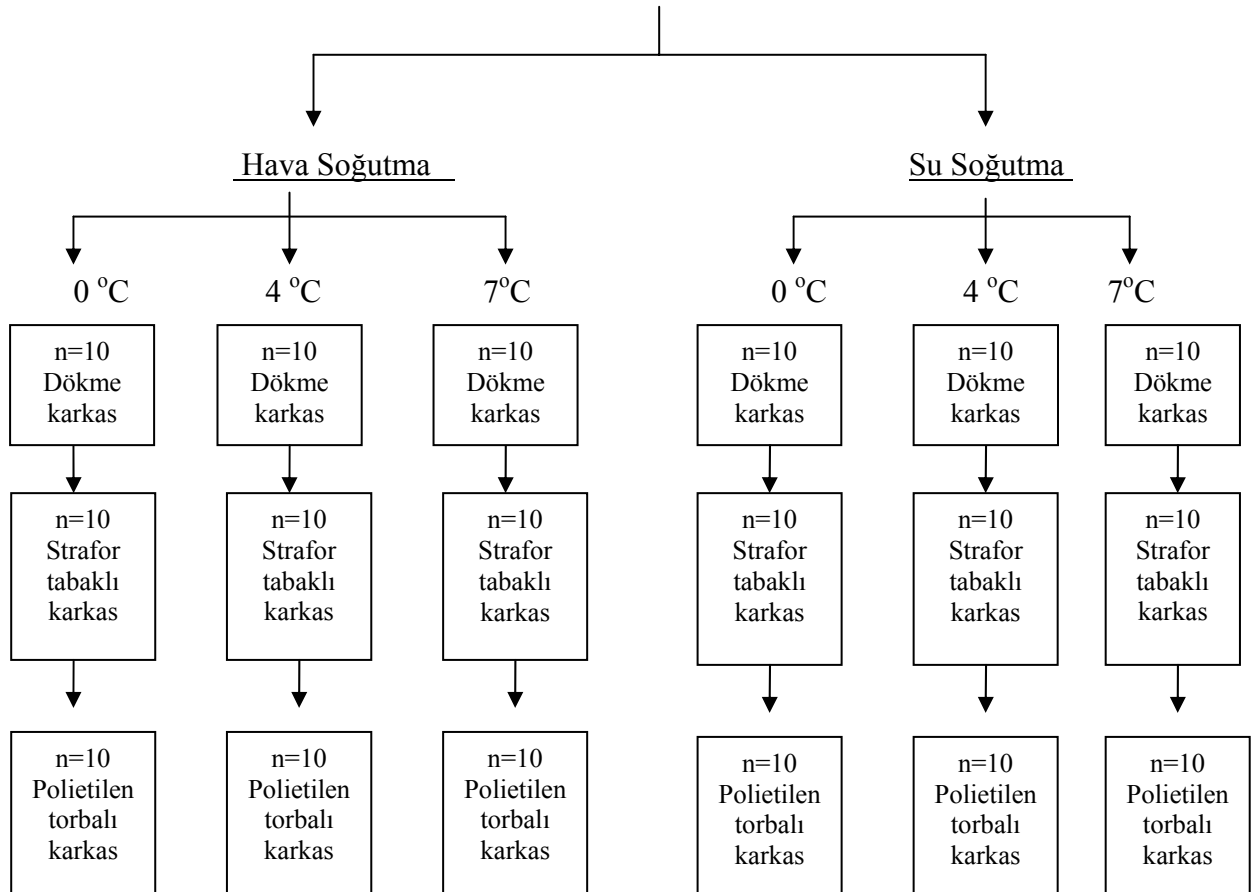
Hava Soğutma

0 $^{o}$C

n=10 Dökme karkas

n=10 Strafor tabaklı karkas

n=10 Polietilen torbalı karkas

4 $^{o}$C

n=10 Dökme karkas

n=10 Strafor tabaklı karkas

n=10 Polietilen torbalı karkas

7$^{o}$C

n=10 Dökme karkas

n=10 Strafor tabaklı karkas

n=10 Polietilen torbalı karkas

Su Soğutma

0 $^{o}$C

n=10 Dökme karkas

n=10 Strafor tabaklı karkas

n=10 Polietilen torbalı karkas

4 $^{o}$C

n=10 Dökme karkas

n=10 Strafor tabaklı karkas

n=10 Polietilen torbalı karkas

7$^{o}$C

n=10 Dökme karkas

n=10 Strafor tabaklı karkas

n=10 Polietilen torbalı karkas